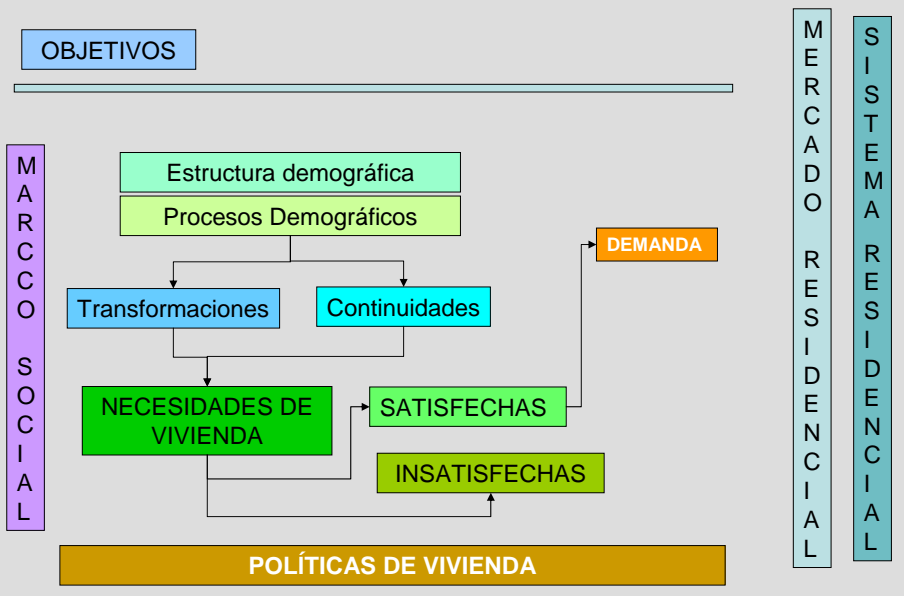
OBJETIVOS

MARCCO SOCIAL

Estructura demográfica

Procesos Demográficos

DEMANDA

Transformaciones

Continuidades

NECESIDADES DE VIVIENDA

SATISFECHAS

INSATISFECHAS

POLÍTICAS DE VIVIENDA

MERCADO RESIDENCIAL

SISTEMA RESIDENCIAL